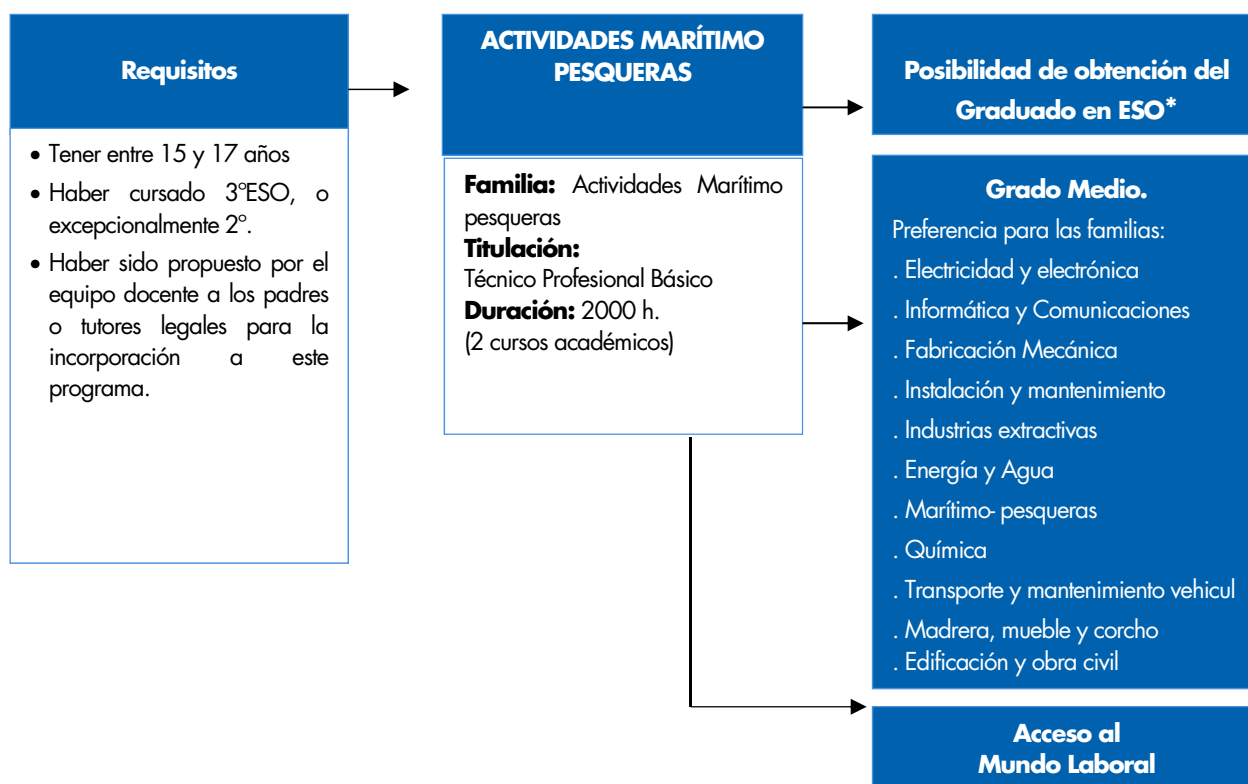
**Requisitos**

- Tener entre 15 y 17 años
- Haber cursado 3ºESO, o excepcionalmente 2º.
- Haber sido propuesto por el equipo docente a los padres o tutores legales para la incorporación a este programa.

**ACTIVIDADES MARÍTIMO PESQUERAS**

**Familia:** Actividades Marítimo pesqueras
**Titulación:**
Técnico Profesional Básico
**Duración:** 2000 h.
(2 cursos académicos)

**Posibilidad de obtención del Graduado en ESO\***

**Grado Medio.**
Preferencia para las familias:
. Electricidad y electrónica
. Informática y Comunicaciones
. Fabricación Mecánica
. Instalación y mantenimiento
. Industrias extractivas
. Energía y Agua
. Marítimo- pesqueras
. Química
. Transporte y mantenimiento vehicul
. Madrera, mueble y corcho
. Edificación y obra civil

**Acceso al Mundo Laboral**